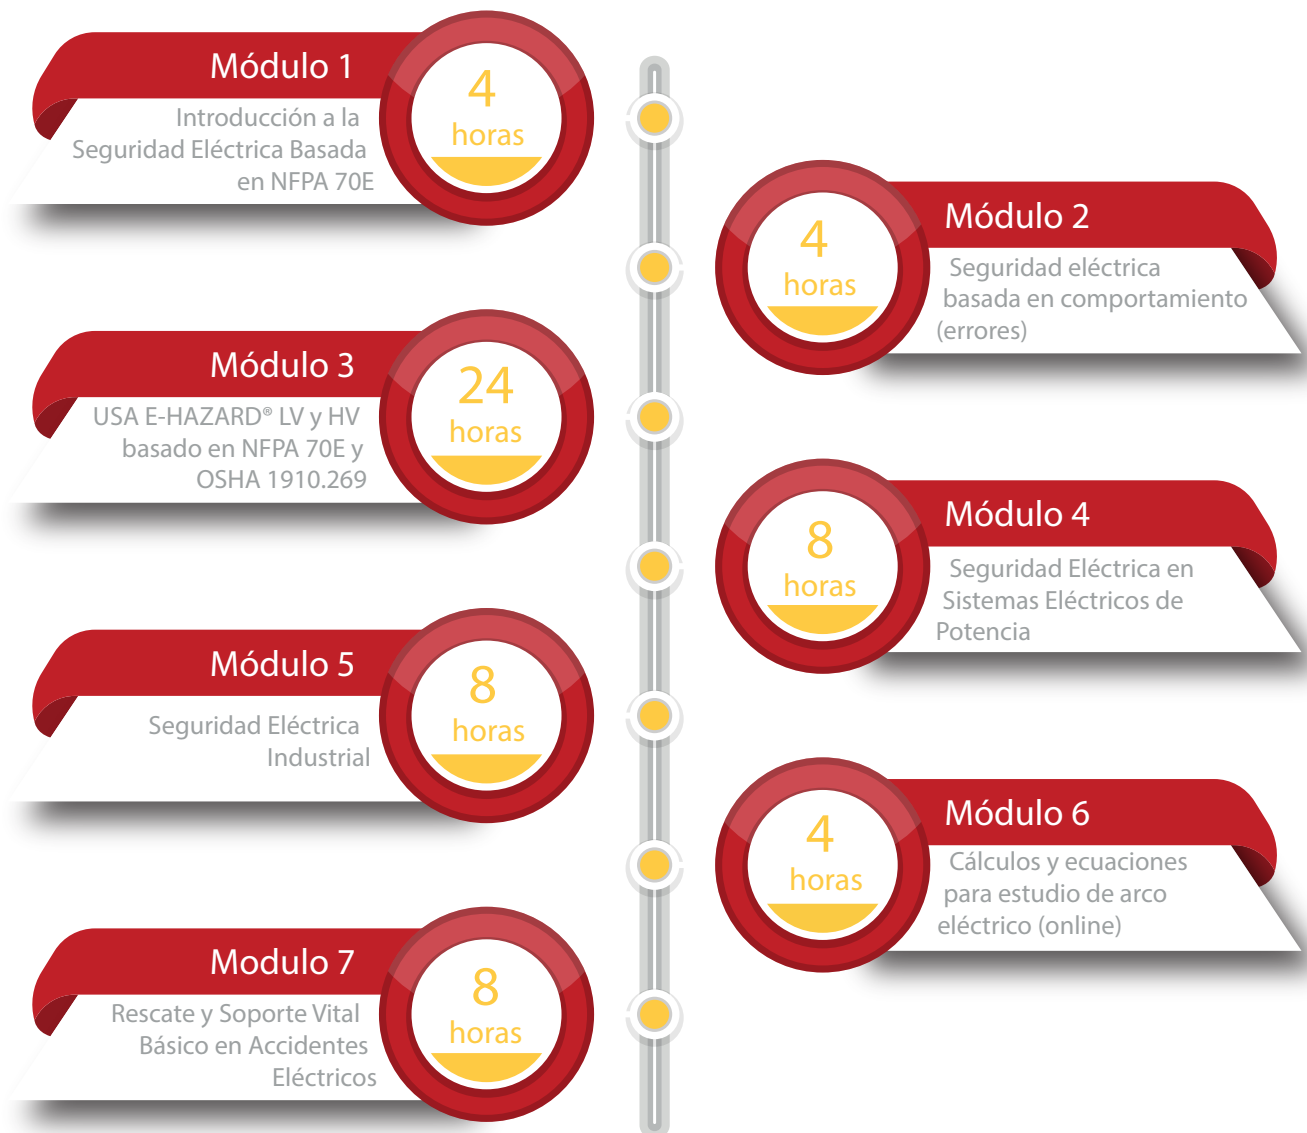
Módulo 1
4 horas
Introducción a la Seguridad Eléctrica Basada en NFPA 70E

Módulo 2
4 horas
Seguridad eléctrica basada en comportamiento (errores)

Módulo 3
24 horas
USA E-HAZARD® LV y HV basado en NFPA 70E y OSHA 1910.269

Módulo 4
8 horas
Seguridad Eléctrica en Sistemas Eléctricos de Potencia

Módulo 5
8 horas
Seguridad Eléctrica Industrial

Módulo 6
4 horas
Cálculos y ecuaciones para estudio de arco eléctrico (online)

Modulo 7
8 horas
Rescate y Soporte Vital Básico en Accidentes Eléctricos